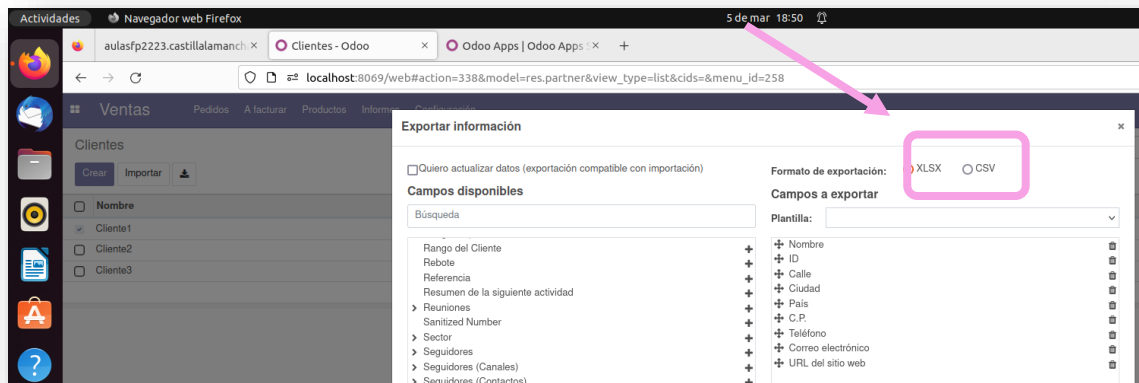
Actividades Navegador web Firefox 5 de mar 18:50

aulasfp2223.castillalamanch Clientes - Odoo Odoo Apps | Odoo Apps

localhost:8069/web#action=338&model=res.partner&view_type=list&cids=&menu_id=258

Ventas Pedidos A facturar Productos Informes Configuración

Clientes

Crear Importar

Nombre
Cliente1
Cliente2
Cliente3

Exportar información

Quiero actualizar datos (exportación compatible con importación)

Campos disponibles

Búsqueda

Rango del Cliente
Rebote
Referencia
Resumen de la siguiente actividad
Reuniones
Sanitized Number
Sector
Seguidores
Seguidores (Canales)
Seguidores (Contactos)

Formato de exportación: XLSX CSV

Campos a exportar

Plantilla:

Nombre
ID
Calle
Ciudad
País
C.P.
Teléfono
Correo electrónico
URL del sitio web